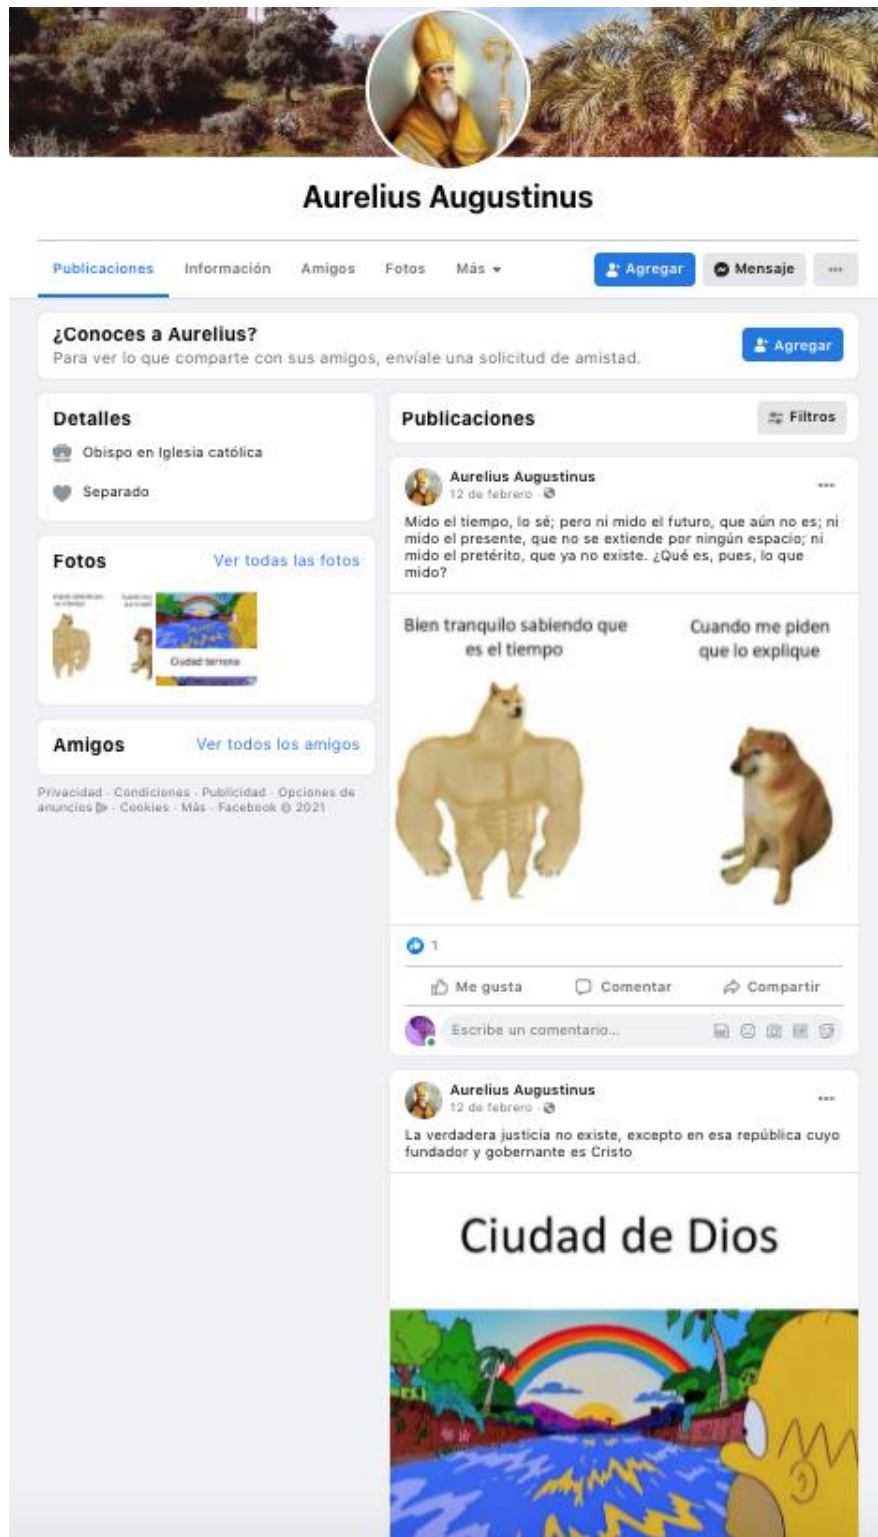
Aurelius Augustinus

Publicaciones Información Amigos Fotos Más

Agregar Mensaje ···

¿Conoces a Aurelius?
Para ver lo que comparte con sus amigos, envíale una solicitud de amistad.

Agregar

Detalles

Obispo en Iglesia católica

Separado

Fotos Ver todas las fotos

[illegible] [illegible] Ciudad terrena

Amigos Ver todos los amigos

Privacidad · Condiciones · Publicidad · Opciones de anuncios · Cookies · Más · Facebook © 2021

Publicaciones

Filtros

Aurelius Augustinus
12 de febrero ·

Mido el tiempo, lo sé; pero ni mido el futuro, que aún no es; ni mido el presente, que no se extiende por ningún espacio; ni mido el pretérito, que ya no existe. ¿Qué es, pues, lo que mido?

Bien tranquilo sabiendo que es el tiempo

Cuando me piden que lo explique

1

Me gusta Comentar Compartir

Escribe un comentario...

Aurelius Augustinus
12 de febrero ·

La verdadera justicia no existe, excepto en esa república cuyo fundador y gobernante es Cristo

Ciudad de Dios